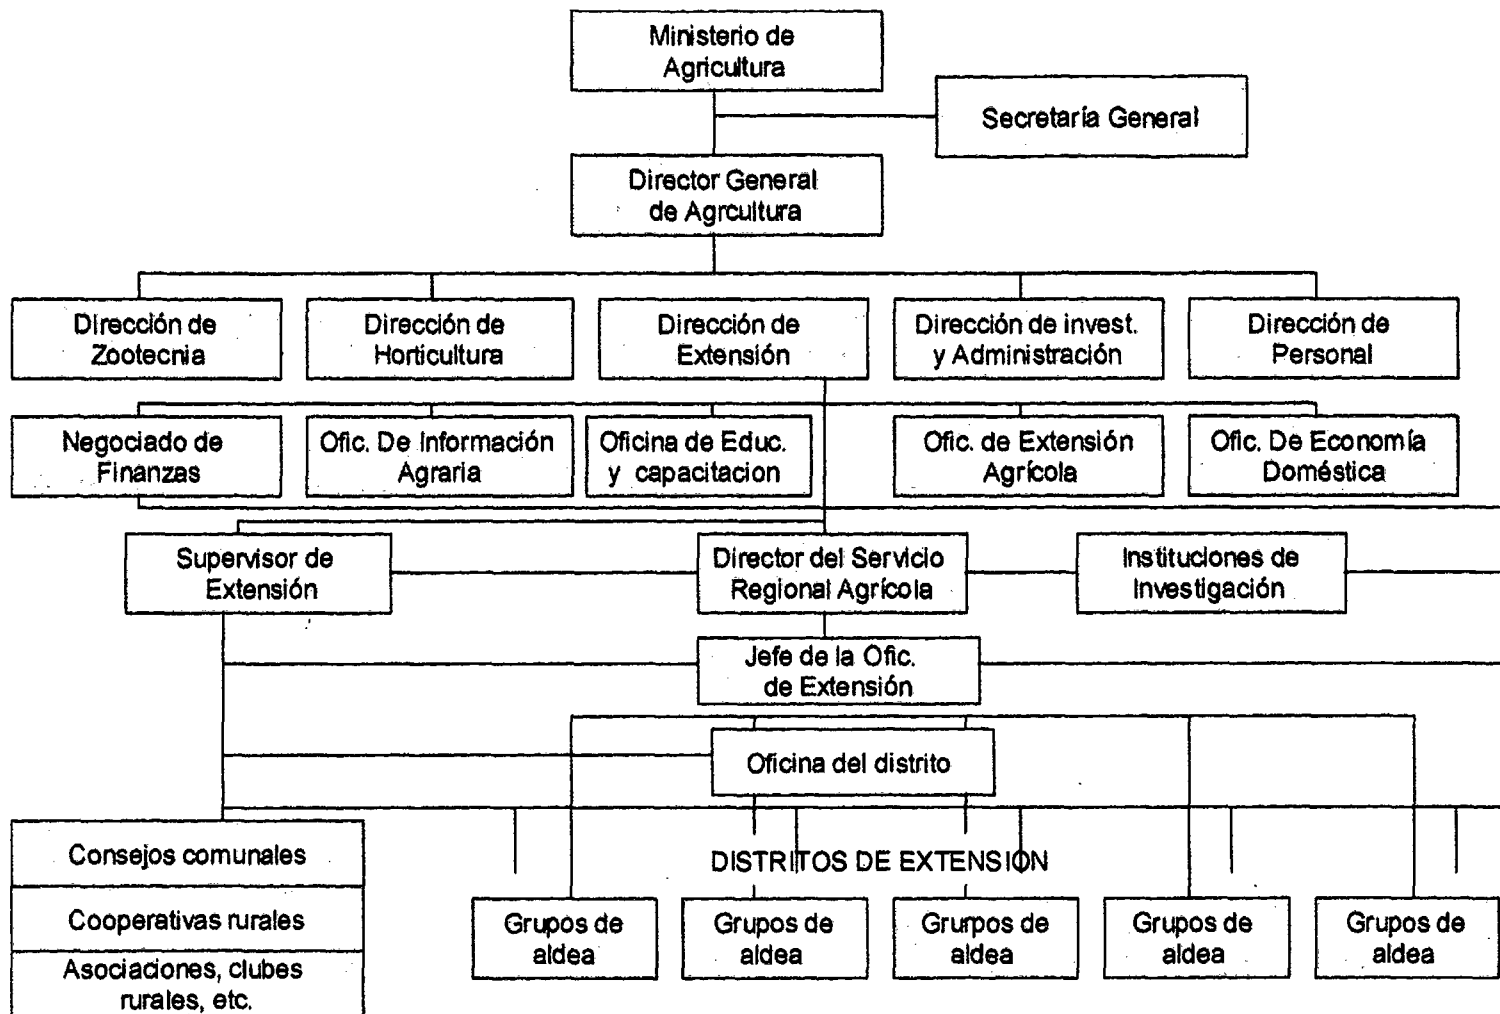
Ministerio de Agricultura

Secretaría General

Director General de Agrcultura

Dirección de Zootecnia

Dirección de Horticultura

Dirección de Extensión

Dirección de invest. y Administración

Dirección de Personal

Negociado de Finanzas

Ofic. De Información Agraria

Oficina de Educ. y capacitacion

Ofic. de Extensión Agrícola

Ofic. De Economía Doméstica

Supervisor de Extensión

Director del Servicio Regional Agrícola

Instituciones de Investigación

Jefe de la Ofic. de Extensión

Oficina del distrito

Consejos comunales

Cooperativas rurales

Asociaciones, clubes rurales, etc.

DISTRITOS DE EXTENSION

Grupos de aldea

Grupos de aldea

Grurpos de aldea

Grupos de aldea

Grupos de aldea